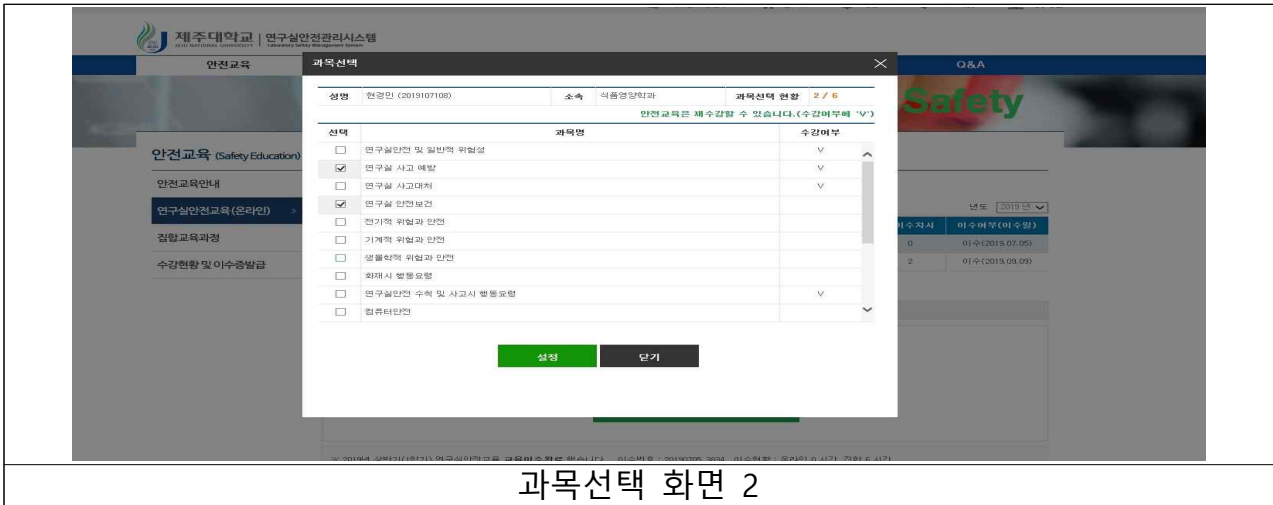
제주대학교 | 연구실안전관리시스템
JEJU NATIONAL UNIVERSITY Laboratory Safety Management System

안전교육

Q&A

Safety

안전교육 (Safety Education)

안전교육안내

연구실안전교육(온라인)

집합교육과정

수강현황 및 이수증발급

년도 2019 년

| 이수차시 | 이수여부(이수일) |
|---|---|
| 0 | 이수(2019.07.05) |
| 2 | 이수(2019.09.09) |

과목선택

| 성명 | 현경민 (2019107108) | 소속 | 식품영양학과 | 과목선택 현황 | 2 / 6 |
|---|---|---|---|---|---|

안전교육은 재수강할 수 있습니다.(수강여부에 'V')

| 선택 | 과목명 | 수강여부 |
|---|---|---|
| ☐ | 연구실안전 및 일반적 위험성 | V |
| ☑ | 연구실 사고 예방 | V |
| ☐ | 연구실 사고대처 | V |
| ☑ | 연구실 안전보건 | |
| ☐ | 전기적 위험과 안전 | |
| ☐ | 기계적 위험과 안전 | |
| ☐ | 생물학적 위험과 안전 | |
| ☐ | 화재시 행동요령 | |
| ☐ | 연구실안전 수칙 및 사고시 행동요령 | V |
| ☐ | 컴퓨터안전 | |

설정

닫기

※ 2019년 상반기(1학기) 연구실안전교육 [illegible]

과목선택 화면 2